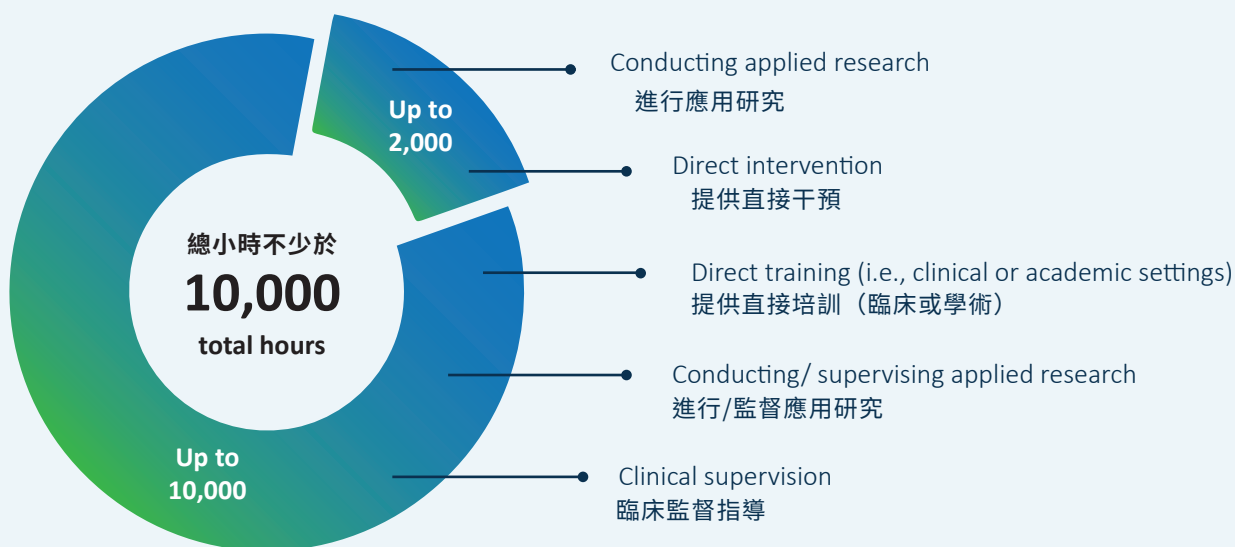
Up to 2,000

總小時不少於
10,000
total hours

Up to 10,000

Conducting applied research
進行應用研究

Direct intervention
提供直接干預

Direct training (i.e., clinical or academic settings)
提供直接培訓（臨床或學術）

Conducting/ supervising applied research
進行/監督應用研究

Clinical supervision
臨床監督指導